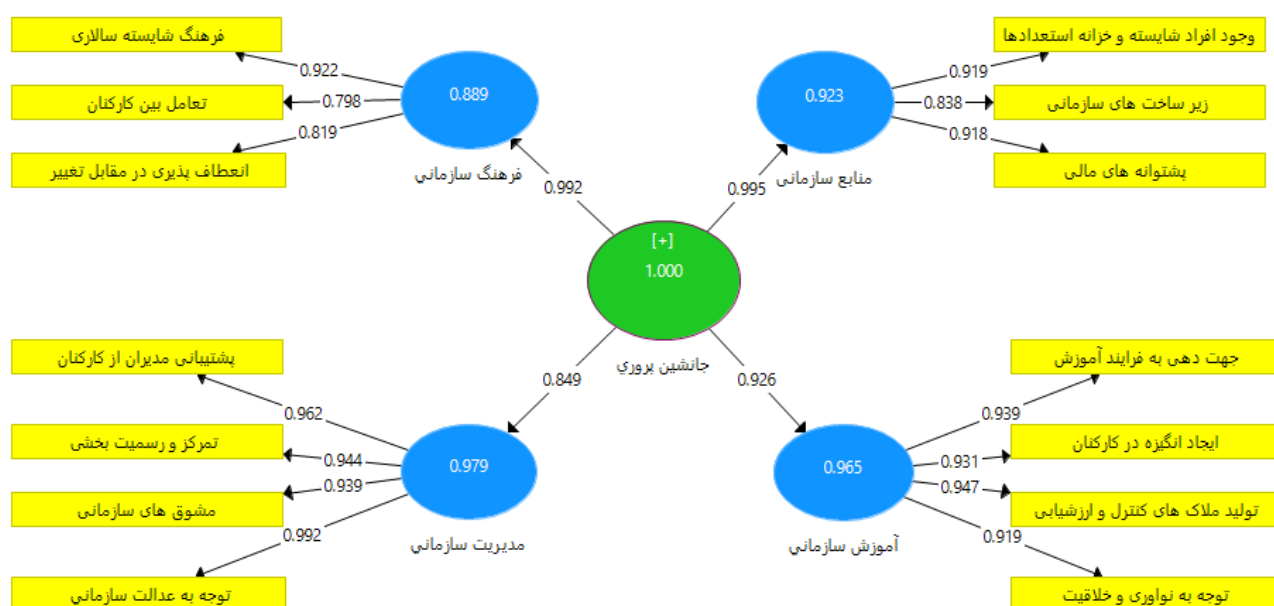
فرهنگ شایسته سالاری
0.922
تعامل بین کارکنان
0.798
انعطاف پذیری در مقابل تغییر
0.819
0.889
فرهنگ سازمانی

وجود افراد شایسته و خزانه استعدادها
0.919
زیر ساخت های سازمانی
0.838
پشتوانه های مالی
0.918
0.923
منابع سازمانی

0.992
0.995
[+]
1.000
جانشین پروری
0.849
0.926

پشتیبانی مدیران از کارکنان
0.962
تمرکز و رسمیت بخشی
0.944
مشوق های سازمانی
0.939
توجه به عدالت سازمانی
0.992
0.979
مدیریت سازمانی

جهت دهی به فرایند آموزش
0.939
ایجاد انگیزه در کارکنان
0.931
تولید ملاک های کنترل و ارزشیابی
0.947
توجه به نواوری و خلاقیت
0.919
0.965
آموزش سازمانی